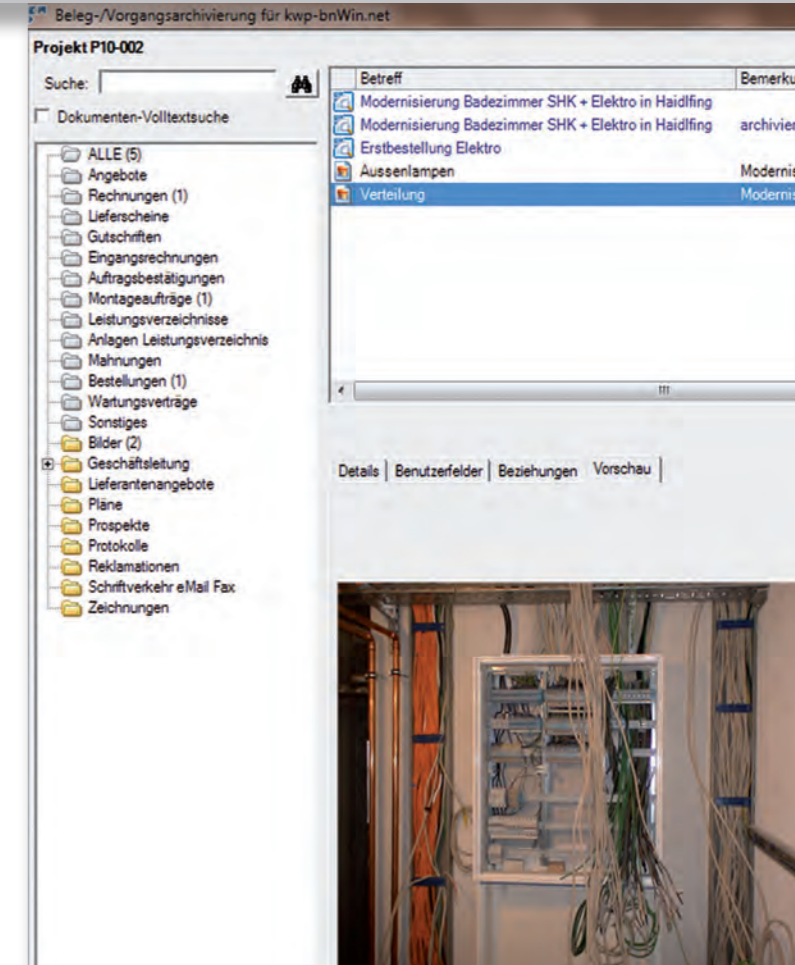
Beleg-/Vorgangsarchivierung für kwp-bnWin.net

Projekt P10-002

Suche:

Dokumenten-Volltextsuche

ALLE (5)
Angebote
Rechnungen (1)
Lieferscheine
Gutschriften
Eingangsrechnungen
Auftragsbestätigungen
Montageaufträge (1)
Leistungsverzeichnisse
Anlagen Leistungsverzeichnis
Mahnungen
Bestellungen (1)
Wartungsverträge
Sonstiges
Bilder (2)
Geschäftsleitung
Lieferantenangebote
Pläne
Prospekte
Protokolle
Reklamationen
Schriftverkehr eMail Fax
Zeichnungen

| Betreff | Bemerku |
|---|---|
| Modernisierung Badezimmer SHK + Elektro in Haidlfing | |
| Modernisierung Badezimmer SHK + Elektro in Haidlfing | archivier |
| Erstbestellung Elektro | |
| Aussenlampen | Modernis |
| Verteilung | Modernis |

Details | Benutzerfelder | Beziehungen | Vorschau